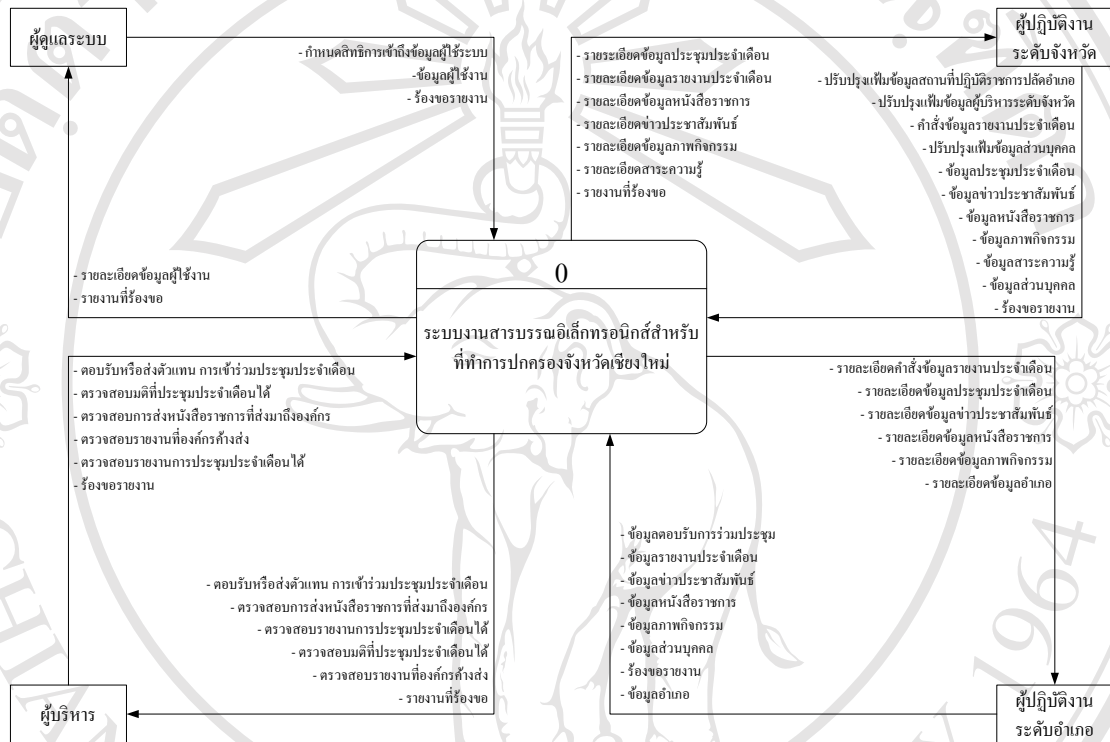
ผู้ดูแลระบบ

- กำหนดสิทธิการเข้าถึงข้อมูลผู้ใช้ระบบ
- ข้อมูลผู้ใช้งาน
- ร้องขอรายงาน

- รายละเอียดข้อมูลผู้ใช้งาน
- รายงานที่ร้องขอ

ผู้ปฏิบัติงาน ระดับจังหวัด

- รายระเอียดข้อมูลประชุมประจำเดือน
- รายละเอียดข้อมูลรายงานประจำเดือน
- รายละเอียดข้อมูลหนังสือราชการ
- รายละเอียดข่าวประชาสัมพันธ์
- รายละเอียดข้อมูลภาพกิจกรรม
- รายละเอียดสาระความรู้
- รายงานที่ร้องขอ

- ปรับปรุงแฟ้มข้อมูลสถานที่ปฏิบัติราชการปลัดอำเภอ
- ปรับปรุงแฟ้มข้อมูลผู้บริหารระดับจังหวัด
- คำสั่งข้อมูลรายงานประจำเดือน
- ปรับปรุงแฟ้มข้อมูลส่วนบุคคล
- ข้อมูลประชุมประจำเดือน
- ข้อมูลข่าวประชาสัมพันธ์
- ข้อมูลหนังสือราชการ
- ข้อมูลภาพกิจกรรม
- ข้อมูลสาระความรู้
- ข้อมูลส่วนบุคคล
- ร้องขอรายงาน

0

ระบบงานสารบรรณอิเล็กทรอนิกส์สำหรับที่ทำการปกครองจังหวัดเชียงใหม่

- ตอบรับหรือส่งตัวแทน การเข้าร่วมประชุมประจำเดือน
- ตรวจสอบมติที่ประชุมประจำเดือนได้
- ตรวจสอบการส่งหนังสือราชการที่ส่งมาถึงองค์กร
- ตรวจสอบรายงานที่องค์กรค้างส่ง
- ตรวจสอบรายงานการประชุมประจำเดือนได้
- ร้องขอรายงาน

- รายละเอียดคำสั่งข้อมูลรายงานประจำเดือน
- รายละเอียดข้อมูลประชุมประจำเดือน
- รายละเอียดข้อมูลข่าวประชาสัมพันธ์
- รายละเอียดข้อมูลหนังสือราชการ
- รายละเอียดข้อมูลภาพกิจกรรม
- รายละเอียดข้อมูลอำเภอ

- ข้อมูลตอบรับการร่วมประชุม
- ข้อมูลรายงานประจำเดือน
- ข้อมูลข่าวประชาสัมพันธ์
- ข้อมูลหนังสือราชการ
- ข้อมูลภาพกิจกรรม
- ข้อมูลส่วนบุคคล
- ร้องขอรายงาน
- ข้อมูลอำเภอ

- ตอบรับหรือส่งตัวแทน การเข้าร่วมประชุมประจำเดือน
- ตรวจสอบการส่งหนังสือราชการที่ส่งมาถึงองค์กร
- ตรวจสอบรายงานการประชุมประจำเดือนได้
- ตรวจสอบมติที่ประชุมประจำเดือนได้
- ตรวจสอบรายงานที่องค์กรค้างส่ง
- รายงานที่ร้องขอ

ผู้บริหาร

ผู้ปฏิบัติงาน ระดับอำเภอ